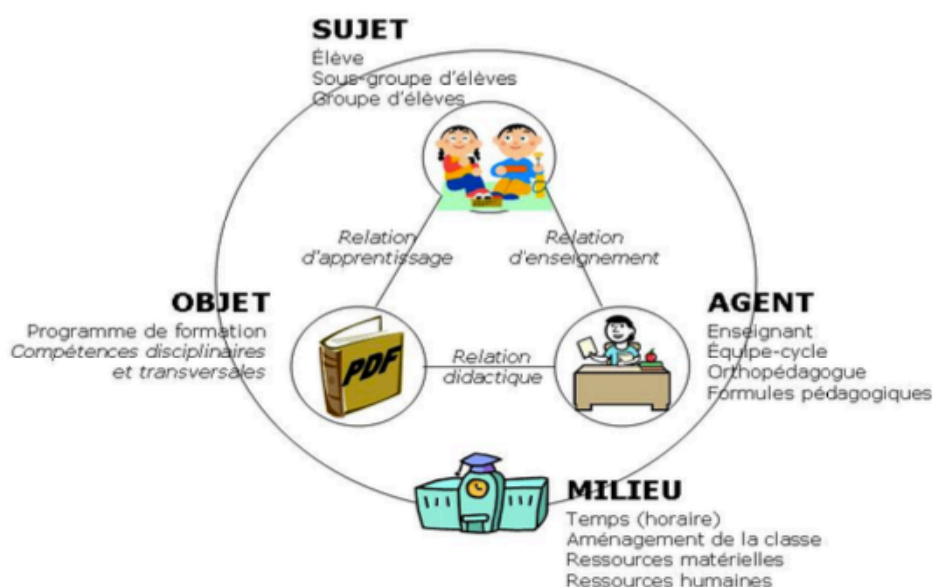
SUJET
Élève
Sous-groupe d'élèves
Groupe d'élèves

Relation d'apprentissage

Relation d'enseignement

OBJET
Programme de formation
Compétences disciplinaires et transversales

PDF

Relation didactique

AGENT
Enseignant
Équipe-cycle
Orthopédagogue
Formules pédagogiques

MILIEU
Temps (horaire)
Aménagement de la classe
Ressources matérielles
Ressources humaines